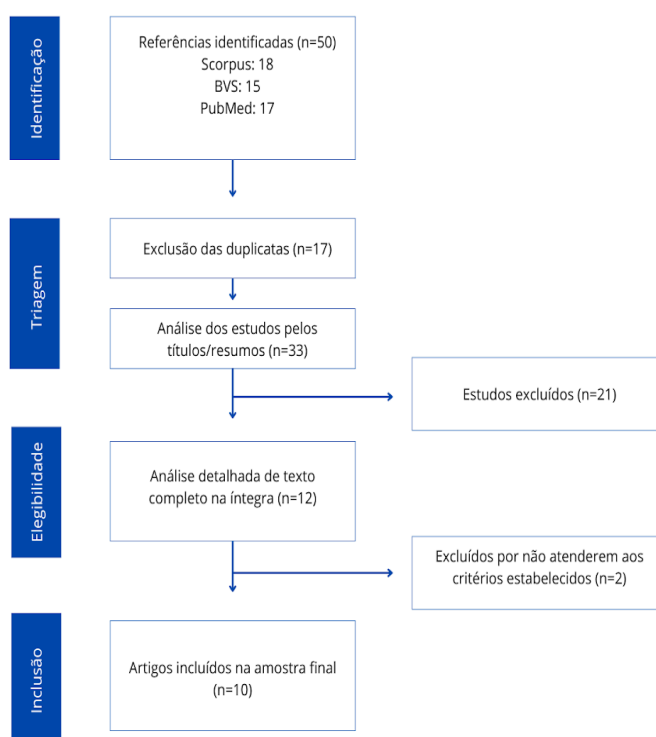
Identificação

Referências identificadas (n=50)
Scorpus: 18
BVS: 15
PubMed: 17

Triagem

Exclusão das duplicatas (n=17)

Análise dos estudos pelos títulos/resumos (n=33)

Estudos excluídos (n=21)

Elegibilidade

Análise detalhada de texto completo na íntegra (n=12)

Excluídos por não atenderem aos critérios estabelecidos (n=2)

Inclusão

Artigos incluídos na amostra final (n=10)